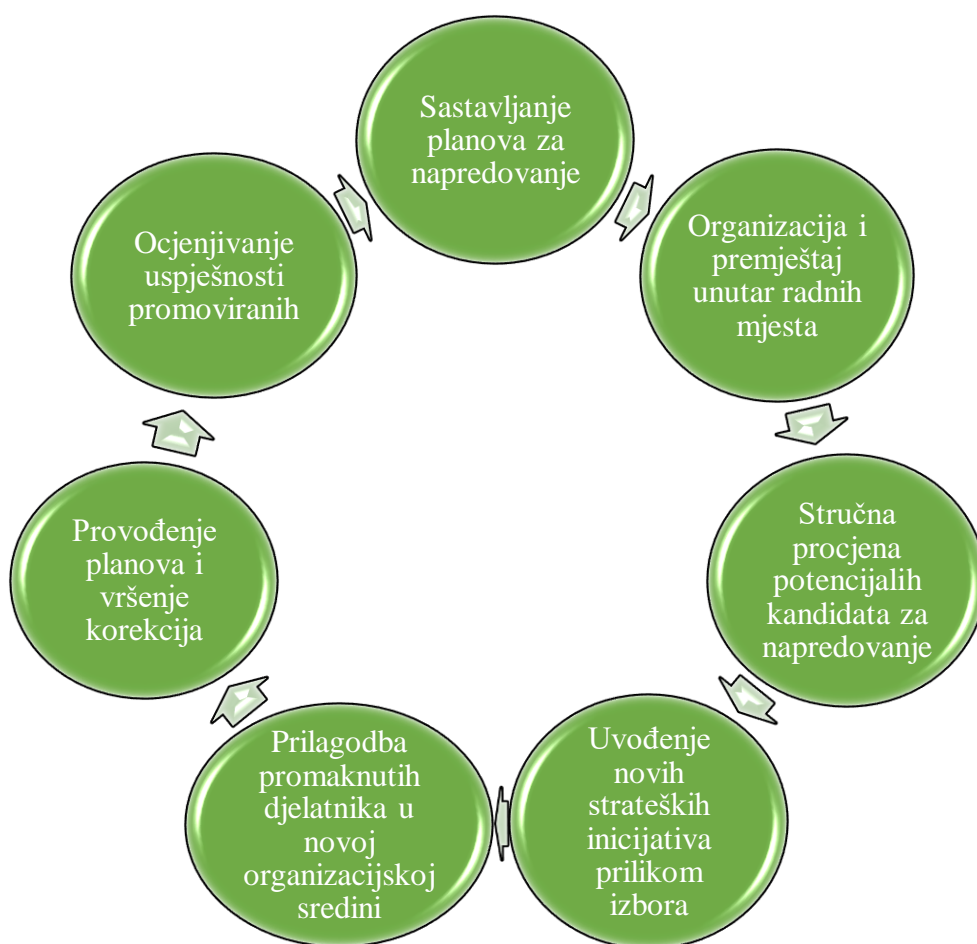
Sastavljanje planova za napredovanje

Organizacija i premještaj unutar radnih mjesta

Stručna procjena potencijalih kandidata za napredovanje

Uvođenje novih strateških inicijativa prilikom izbora

Prilagodba promaknutih djelatnika u novoj organizacijskoj sredini

Provođenje planova i vršenje korekcija

Ocjenjivanje uspješnosti promoviranih